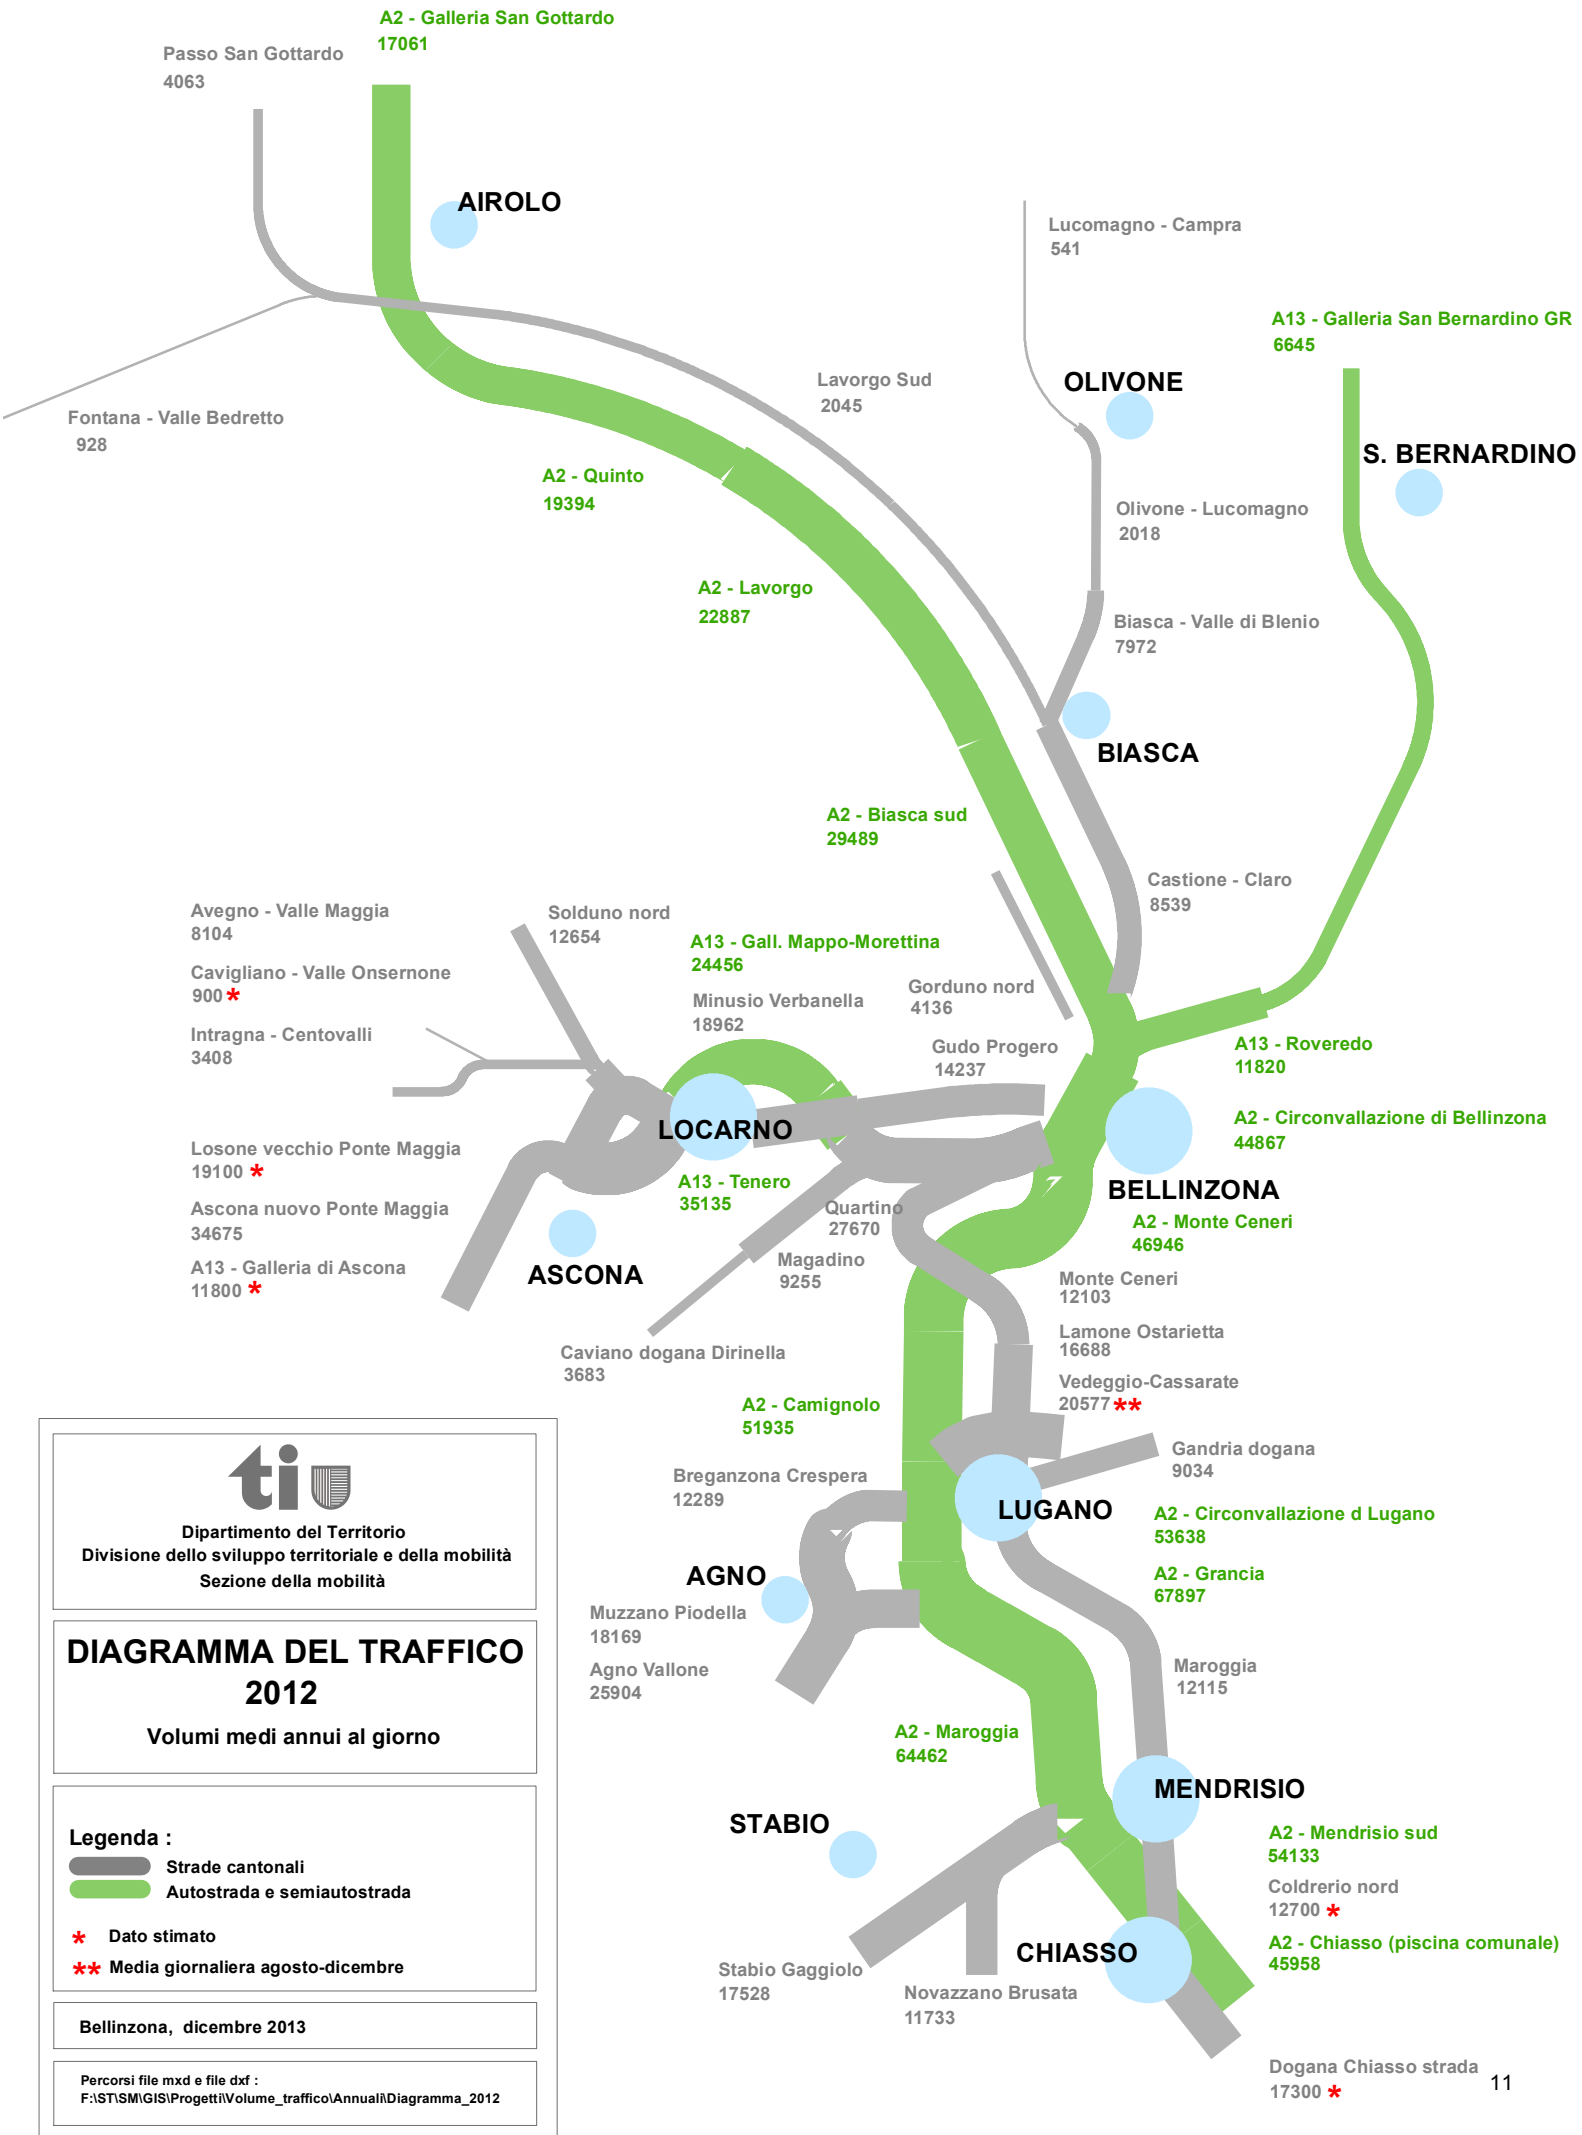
A2 - Galleria San Gottardo
17061

Passo San Gottardo
4063

AIROLO

Lucomagno - Campra
541

A13 - Galleria San Bernardino GR
6645

OLIVONE

Lavorgo Sud
2045

S. BERNARDINO

Fontana - Valle Bedretto
928

A2 - Quinto
19394

Olivone - Lucomagno
2018

A2 - Lavorgo
22887

Biasca - Valle di Blenio
7972

BIASCA

A2 - Biasca sud
29489

Castione - Claro
8539

Avegno - Valle Maggia
8104

Solduno nord
12654

A13 - Gall. Mappo-Morettina
24456

Cavigliano - Valle Onsernone
900 *

Minusio Verbanella
18962

Gorduno nord
4136

Intragna - Centovalli
3408

Gudo Progero
14237

A13 - Roveredo
11820

LOCARNO

A2 - Circonvallazione di Bellinzona
44867

Losone vecchio Ponte Maggia
19100 *

A13 - Tenero
35135

Quartino
27670

BELLINZONA

Ascona nuovo Ponte Maggia
34675

A2 - Monte Ceneri
46946

Magadino
9255

A13 - Galleria di Ascona
11800 *

ASCONA

Monte Ceneri
12103

Lamone Ostarietta
16688

Caviano dogana Dirinella
3683

Vedeggio-Cassarate
20577 **

A2 - Camignolo
51935

Gandria dogana
9034

Breganzona Crespera
12289

LUGANO

A2 - Circonvallazione d Lugano
53638

Dipartimento del Territorio
Divisione dello sviluppo territoriale e della mobilità
Sezione della mobilità

AGNO

A2 - Grancia
67897

Muzzano Piodella
18169

DIAGRAMMA DEL TRAFFICO
2012
Volumi medi annui al giorno

Agno Vallone
25904

Maroggia
12115

A2 - Maroggia
64462

MENDRISIO

Legenda :
Strade cantonali
Autostrada e semiautostrada

STABIO

A2 - Mendrisio sud
54133

Coldrerio nord
12700 *

* Dato stimato
** Media giornaliera agosto-dicembre

CHIASSO

A2 - Chiasso (piscina comunale)
45958

Stabio Gaggiolo
17528

Novazzano Brusata
11733

Bellinzona, dicembre 2013

Dogana Chiasso strada
17300 *

11

Percorsi file mxd e file dxf :
F:\ST\SM\GIS\Progetti\Volume_traffico\Annuali\Diagramma_2012